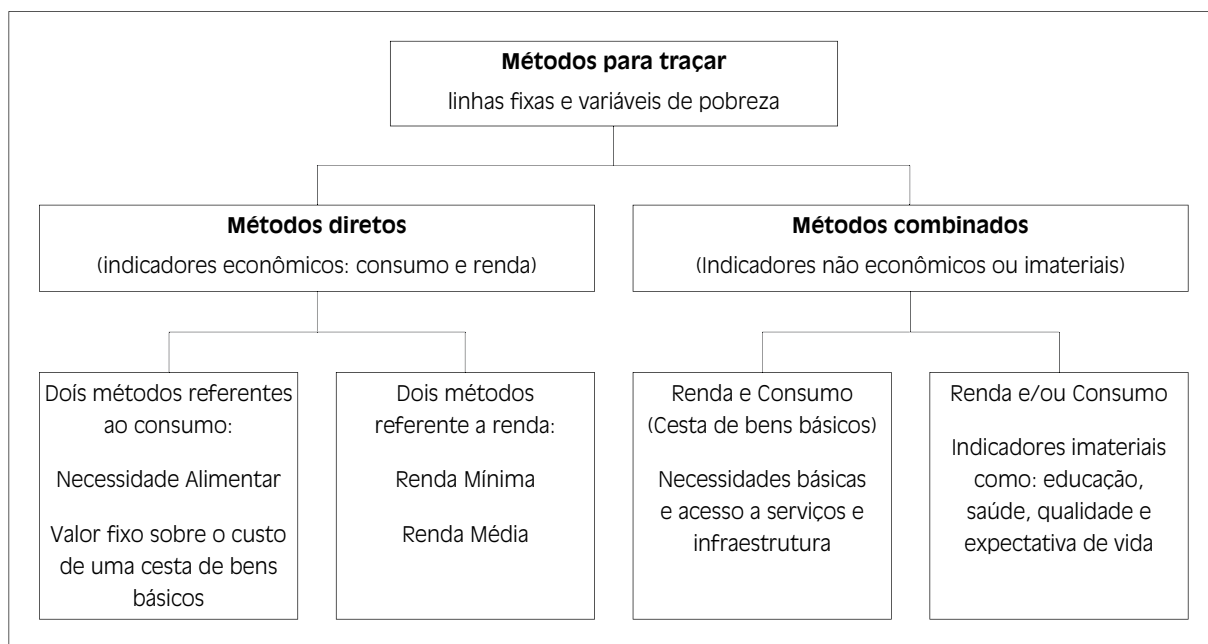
**Métodos para traçar**
linhas fixas e variáveis de pobreza

**Métodos diretos**
(indicadores econômicos: consumo e renda)

Doís métodos referentes ao consumo:

Necessidade Alimentar

Valor fixo sobre o custo de uma cesta de bens básicos

Dois métodos referente a renda:

Renda Mínima

Renda Média

**Métodos combinados**
(Indicadores não econômicos ou imateriais)

Renda e Consumo (Cesta de bens básicos)

Necessidades básicas e acesso a serviços e infraestrutura

Renda e/ou Consumo

Indicadores imateriais como: educação, saúde, qualidade e expectativa de vida